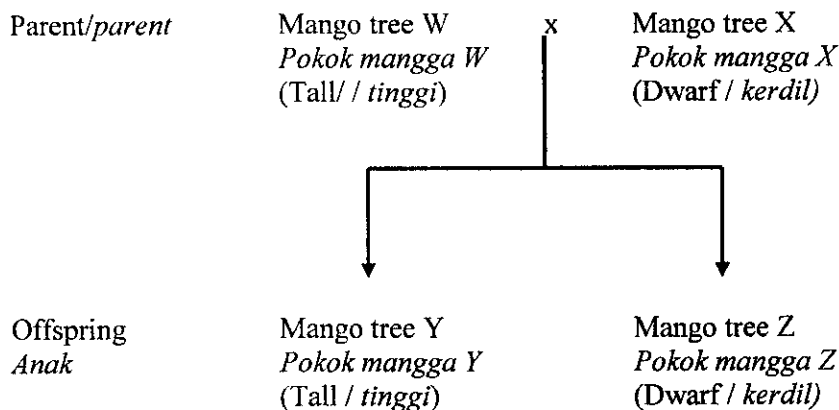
Parent/*parent*

Mango tree W
*Pokok mangga W*
(Tall/ / *tinggi*)

x

Mango tree X
*Pokok mangga X*
(Dwarf / *kerdil)*

Offspring
*Anak*

Mango tree Y
*Pokok mangga Y*
(Tall / *tinggi*)

Mango tree Z
*Pokok mangga Z*
(Dwarf / *kerdil*)